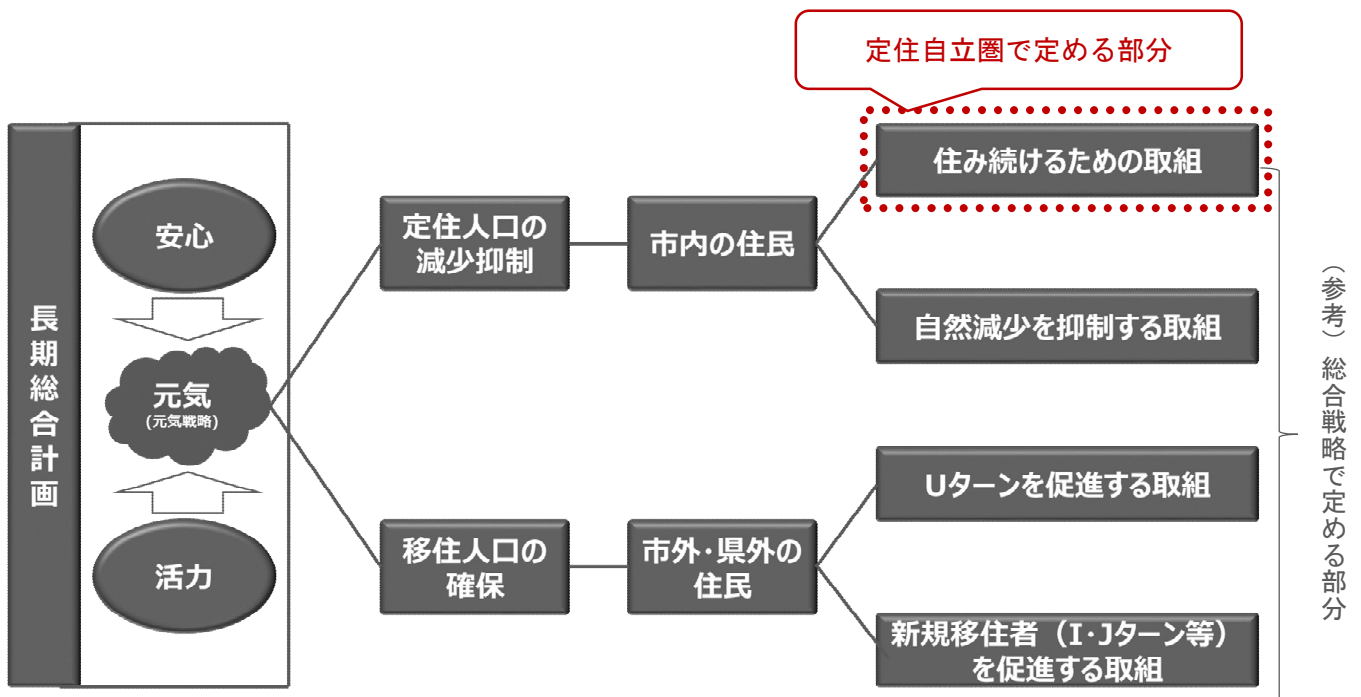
定住自立圏で定める部分

長期総合計画

安心

元気
(元気戦略)

活力

定住人口の減少抑制

市内の住民

住み続けるための取組

自然減少を抑制する取組

移住人口の確保

市外・県外の住民

Uターンを促進する取組

新規移住者（I・Jターン等）を促進する取組

（参考）総合戦略で定める部分